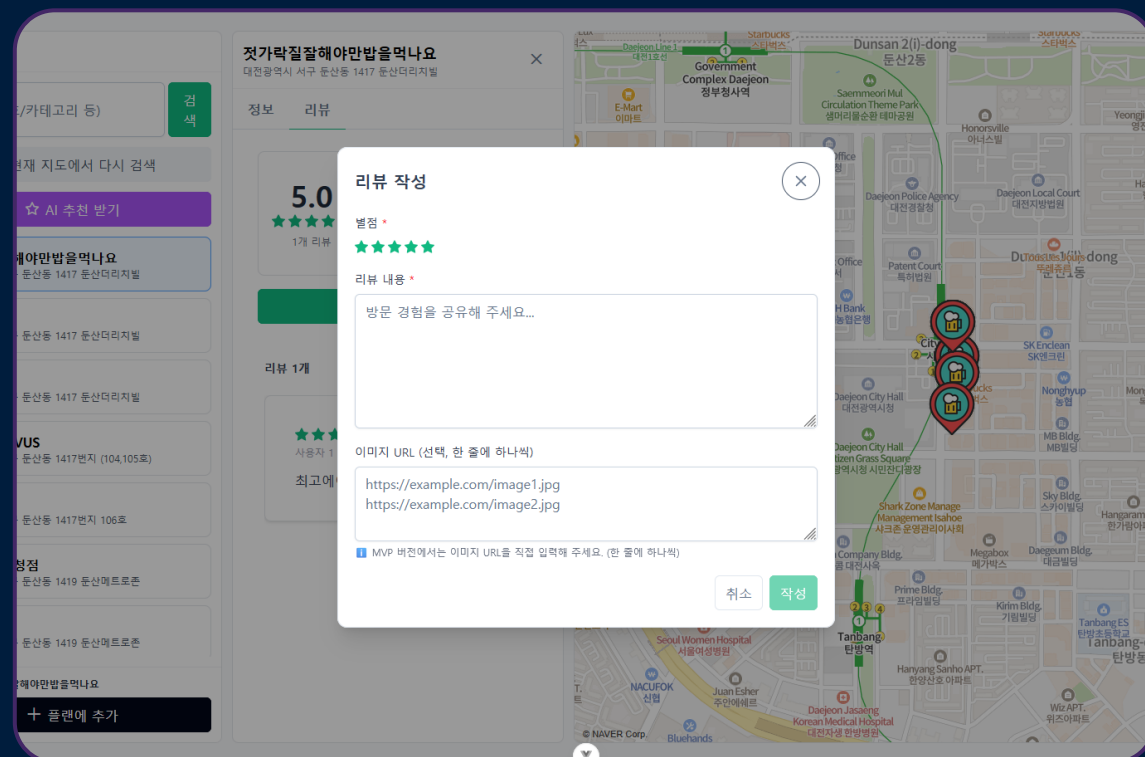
E/카테고리 등)

검색

현재 지도에서 다시 검색

AI 추천 받기

해야만밥을먹나요
둔산동 1417 둔산더리치빌

둔산동 1417 둔산더리치빌

둔산동 1417 둔산더리치빌

VUS
둔산동 1417번지 (104,105호)

둔산동 1417번지 106호

청점
둔산동 1419 둔산메트로존

둔산동 1419 둔산메트로존

해야만밥을먹나요

+ 플랜에 추가

젓가락질잘해야만밥을먹나요
대전광역시 서구 둔산동 1417 둔산더리치빌

정보 리뷰

5.0
1개 리뷰

리뷰 1개

사용자 1
최고에

리뷰 작성

별점 *

리뷰 내용 *

방문 경험을 공유해 주세요...

이미지 URL (선택, 한 줄에 하나씩)

https://example.com/image1.jpg
https://example.com/image2.jpg

MVP 버전에서는 이미지 URL을 직접 입력해 주세요. (한 줄에 하나씩)

취소 작성

Government Complex Daejeon
정부청사역
Dunsan 2(i)-dong
둔산2동
Saemmeori Mul Circulation Theme Park
샘머리물순환 테마공원
E-Mart
이마트
Honorsville
아너스빌
Daejeon Police Agency
대전경찰청
Daejeon Local Court
대전지방법원
Patent Court
특허법원
Dunsan 1(il)-dong
둔산1동
SK Enclean
SK엔크린
Nonghyup Bldg.
농협빌딩
Daejeon City Hall
대전광역시청
Daejeon City Hall Citizen Grass Square
대전광역시청 시민잔디광장
MB Bldg.
MB빌딩
Shark Zone Manage Management Isahoe
샤크존운영관리이사회
Sky Bldg.
스카이빌딩
Megabox
메가박스
Daegeum Bldg.
대금빌딩
Prime Bldg.
프라임빌딩
Kirim Bldg.
기림빌딩
Tanbang
탄방역
Seoul Women Hospital
서울여성병원
Hanyang Sanho APT.
한양산호 아파트
NACUFOK
신협
Juan Esher
주안에셰르
Daejeon Jasaeng Korean Medical Hospital
대전자생 한방병원
Wiz APT.
위즈아파트
Bluehands
Tanbang ES
탄방초등학교
© NAVER Corp.
Starbucks
스타벅스